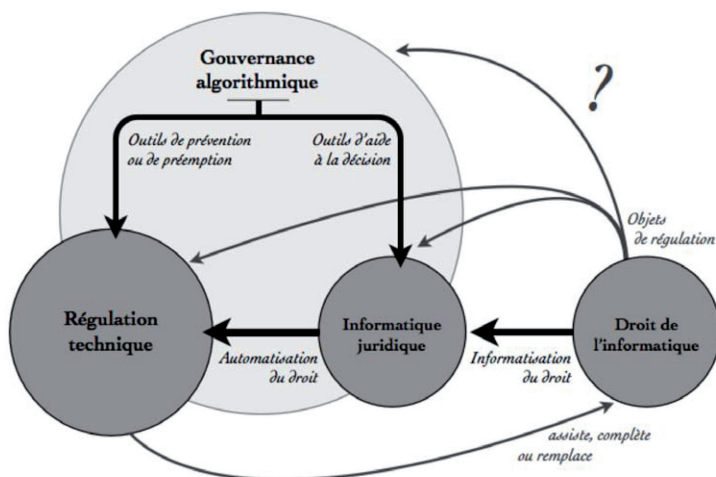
Gouvernance algorithmique

?

Outils de prévention ou de préemption

Outils d'aide à la décision

Objets de régulation

Régulation technique

Informatique juridique

Droit de l'informatique

Automatisation du droit

Informatisation du droit

assiste, complète ou remplace